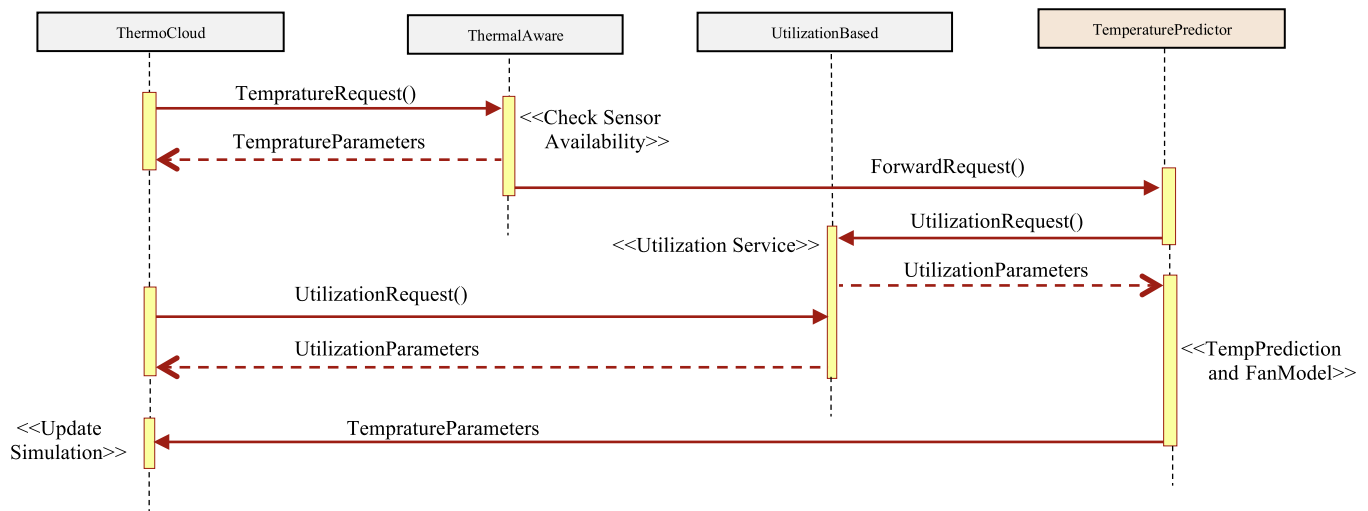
ThermoCloud

ThermalAware

UtilizationBased

TemperaturePredictor

TempratureRequest()

<<Check Sensor Availability>>

TempratureParameters

ForwardRequest()

UtilizationRequest()

<<Utilization Service>>

UtilizationParameters

UtilizationRequest()

UtilizationParameters

<<TempPrediction and FanModel>>

<<Update Simulation>>

TempratureParameters